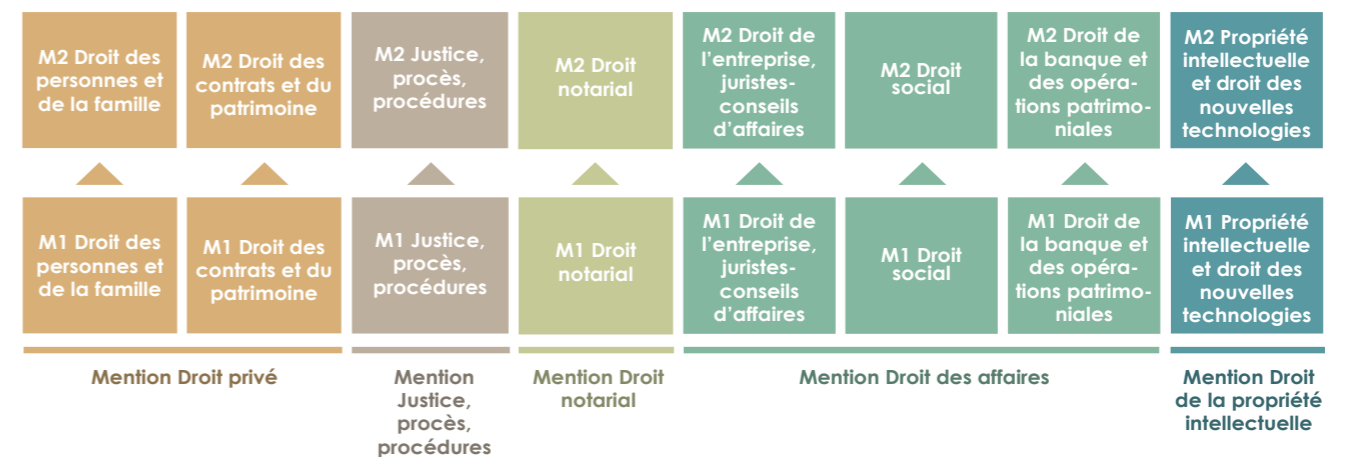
M2 Droit des personnes et de la famille

M2 Droit des contrats et du patrimoine

M2 Justice, procès, procédures

M2 Droit notarial

M2 Droit de l'entreprise, juristes-conseils d'affaires

M2 Droit social

M2 Droit de la banque et des opérations patrimoniales

M2 Propriété intellectuelle et droit des nouvelles technologies

M1 Droit des personnes et de la famille

M1 Droit des contrats et du patrimoine

M1 Justice, procès, procédures

M1 Droit notarial

M1 Droit de l'entreprise, juristes-conseils d'affaires

M1 Droit social

M1 Droit de la banque et des opérations patrimoniales

M1 Propriété intellectuelle et droit des nouvelles technologies

Mention Droit privé

Mention Justice, procès, procédures

Mention Droit notarial

Mention Droit des affaires

Mention Droit de la propriété intellectuelle